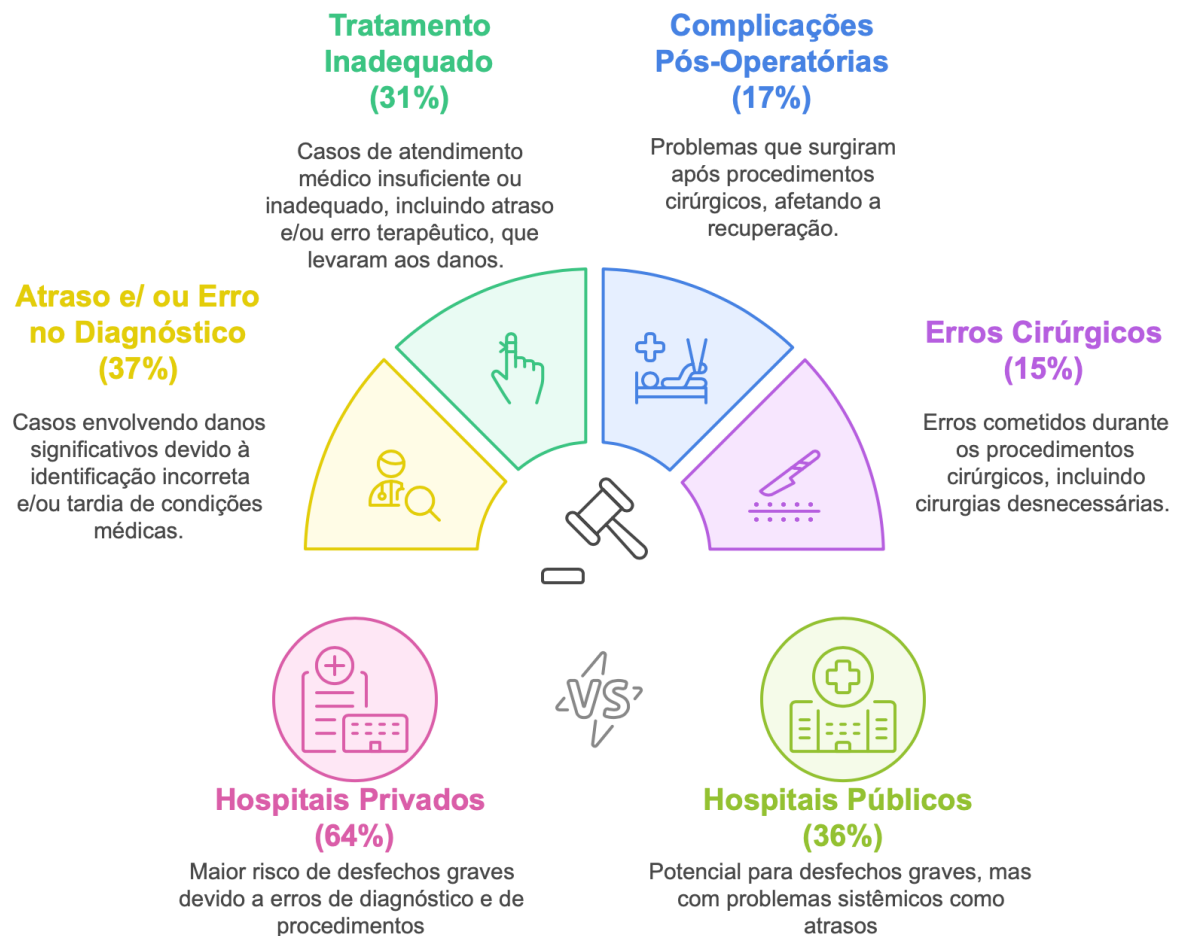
Tratamento Inadequado (31%)

Casos de atendimento médico insuficiente ou inadequado, incluindo atraso e/ou erro terapêutico, que levaram aos danos.

Complicações Pós-Operatórias (17%)

Problemas que surgiram após procedimentos cirúrgicos, afetando a recuperação.

Atraso e/ ou Erro no Diagnóstico (37%)

Casos envolvendo danos significativos devido à identificação incorreta e/ou tardia de condições médicas.

Erros Cirúrgicos (15%)

Erros cometidos durante os procedimentos cirúrgicos, incluindo cirurgias desnecessárias.

VS

Hospitais Privados (64%)

Maior risco de desfechos graves devido a erros de diagnóstico e de procedimentos

Hospitais Públicos (36%)

Potencial para desfechos graves, mas com problemas sistêmicos como atrasos